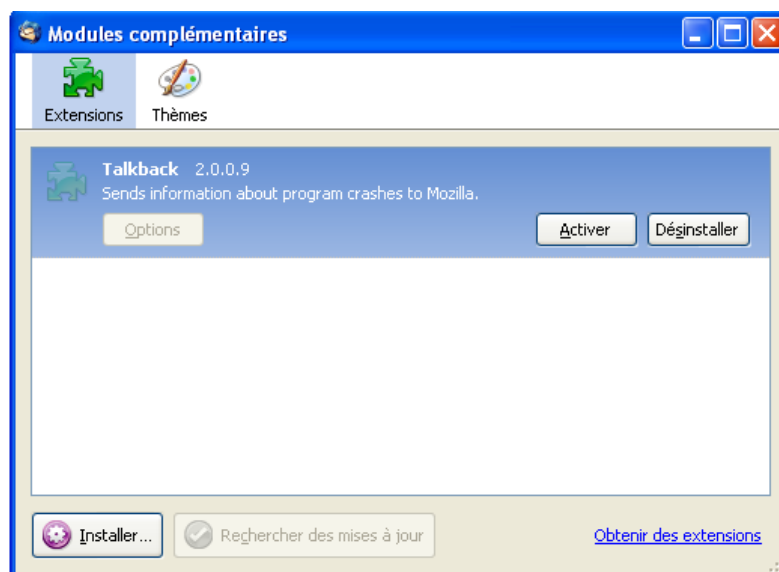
Modules complémentaires

Extensions
Thèmes

Talkback 2.0.0.9
Sends information about program crashes to Mozilla.

Options
Activer
Désinstaller

Installer...
Rechercher des mises à jour
Obtenir des extensions